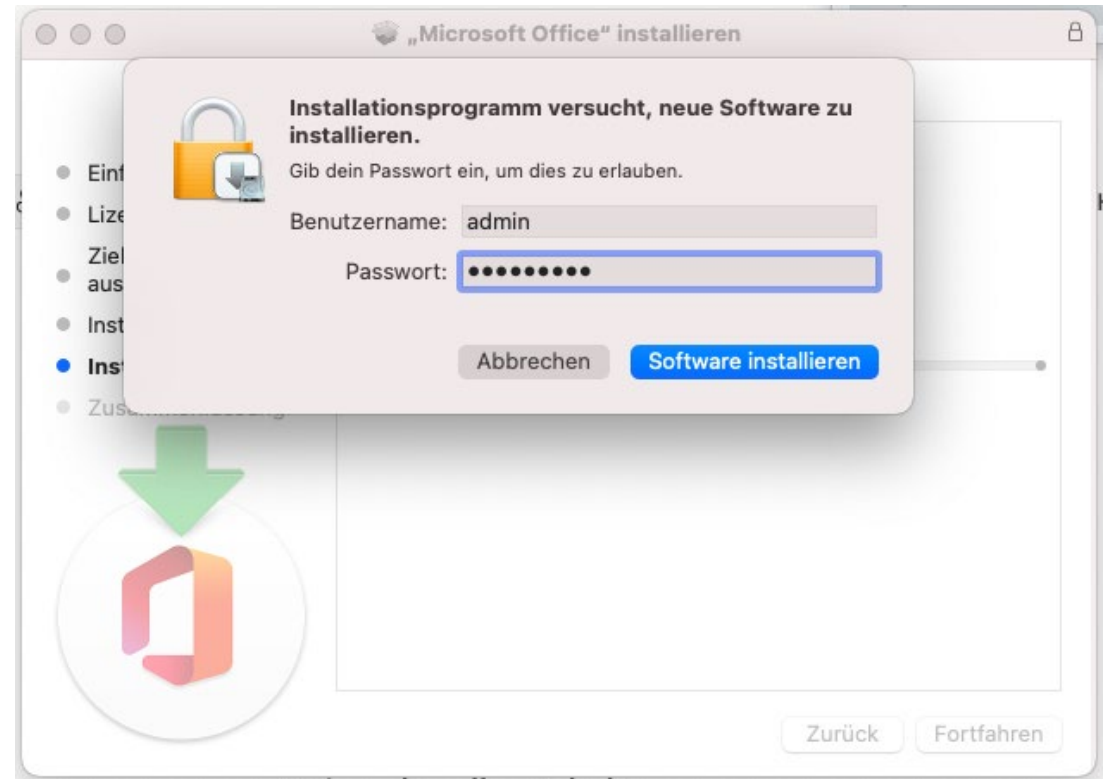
„Microsoft Office" installieren

Installationsprogramm versucht, neue Software zu installieren.
Gib dein Passwort ein, um dies zu erlauben.

Benutzername: admin
Passwort: ••••••••••

Abbrechen
Software installieren

Einf
Lize
Ziel aus
Inst
Ins
Zus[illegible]

Zurück
Fortfahren